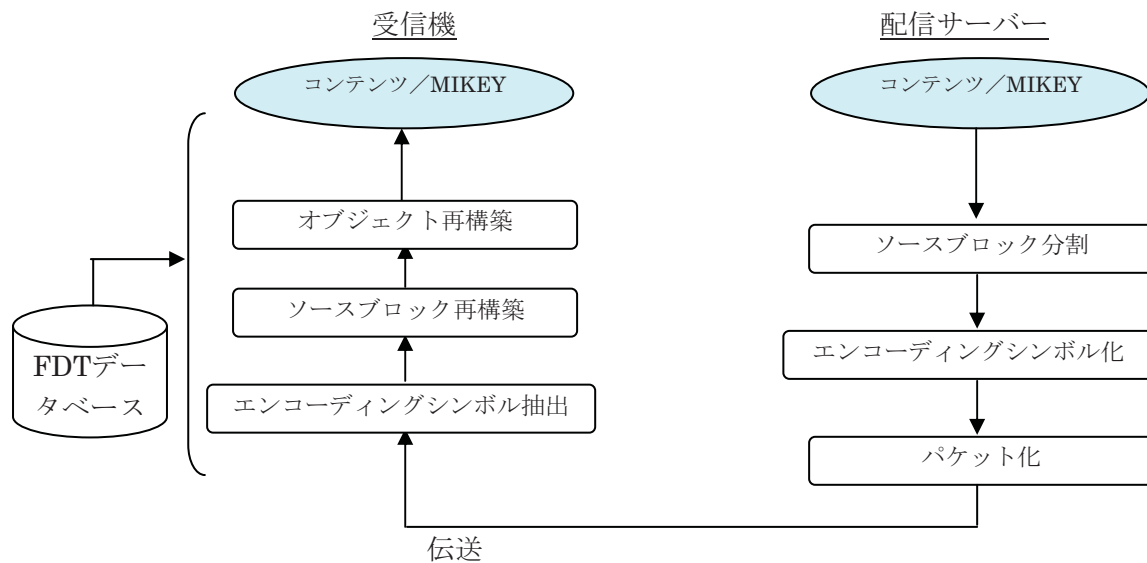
受信機

コンテンツ／MIKEY

オブジェクト再構築

ソースブロック再構築

エンコーディングシンボル抽出

FDTデータベース

配信サーバー

コンテンツ／MIKEY

ソースブロック分割

エンコーディングシンボル化

パケット化

伝送